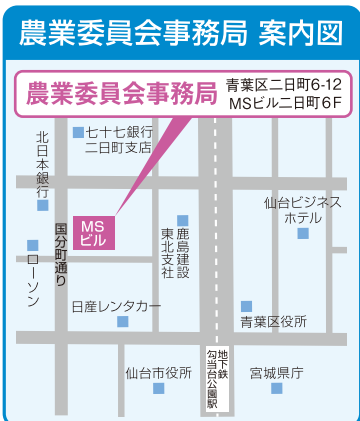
農業委員会事務局 案内図

農業委員会事務局
青葉区二日町6-12
MSビル二日町6F

七十七銀行
二日町支店

北日本銀行

MS
ビル

鹿島建設
東北支社

仙台ビジネスホテル

国分町通り

ローソン

日産レンタカー

青葉区役所

地下鉄
勾当台公園駅

仙台市役所

宮城県庁